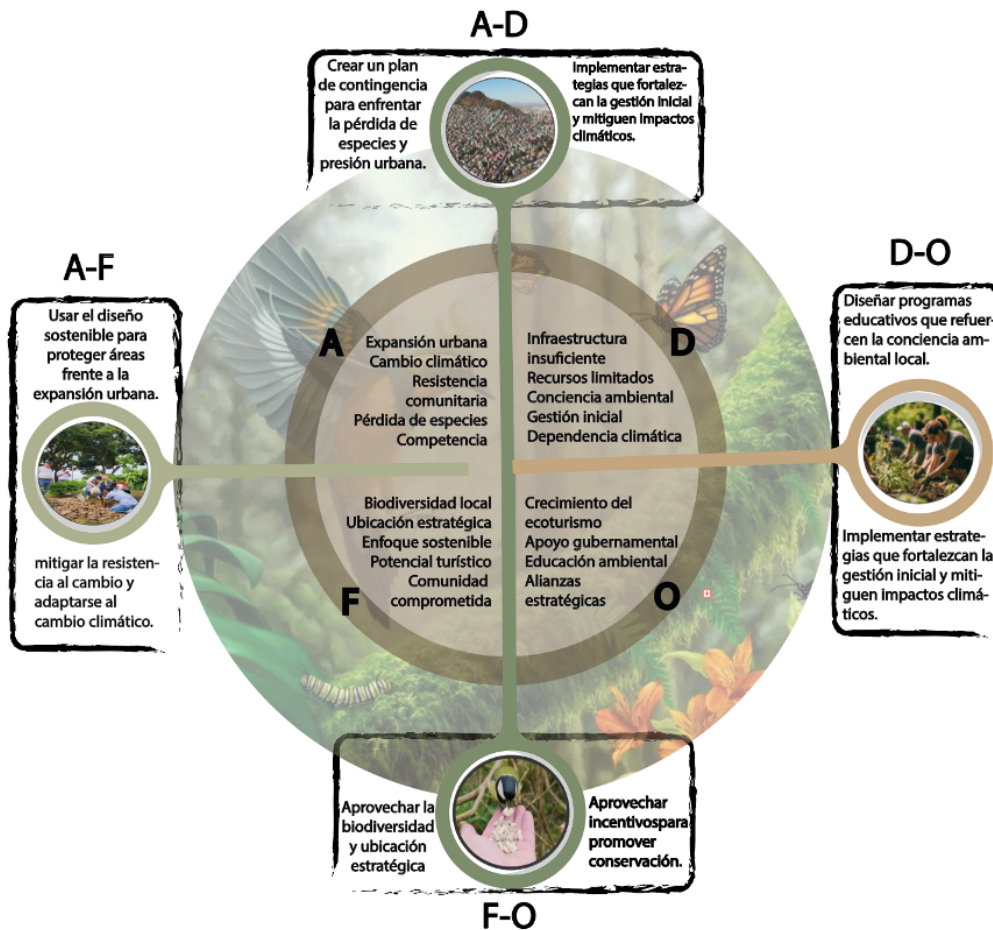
A-D

Crear un plan de contingencia para enfrentar la pérdida de especies y presión urbana.

Implementar estrategias que fortalezcan la gestión inicial y mitiguen impactos climáticos.

A-F

Usar el diseño sostenible para proteger áreas frente a la expansión urbana.

mitigar la resistencia al cambio y adaptarse al cambio climático.

D-O

Diseñar programas educativos que refuercen la conciencia ambiental local.

Implementar estrategias que fortalezcan la gestión inicial y mitiguen impactos climáticos.

A

Expansión urbana
Cambio climático
Resistencia comunitaria
Pérdida de especies
Competencia

D

Infraestructura insuficiente
Recursos limitados
Conciencia ambiental
Gestión inicial
Dependencia climática

F

Biodiversidad local
Ubicación estratégica
Enfoque sostenible
Potencial turístico
Comunidad comprometida

O

Crecimiento del ecoturismo
Apoyo gubernamental
Educación ambiental
Alianzas estratégicas

Aprovechar la biodiversidad y ubicación estratégica

Aprovechar incentivospara promover conservación.

F-O